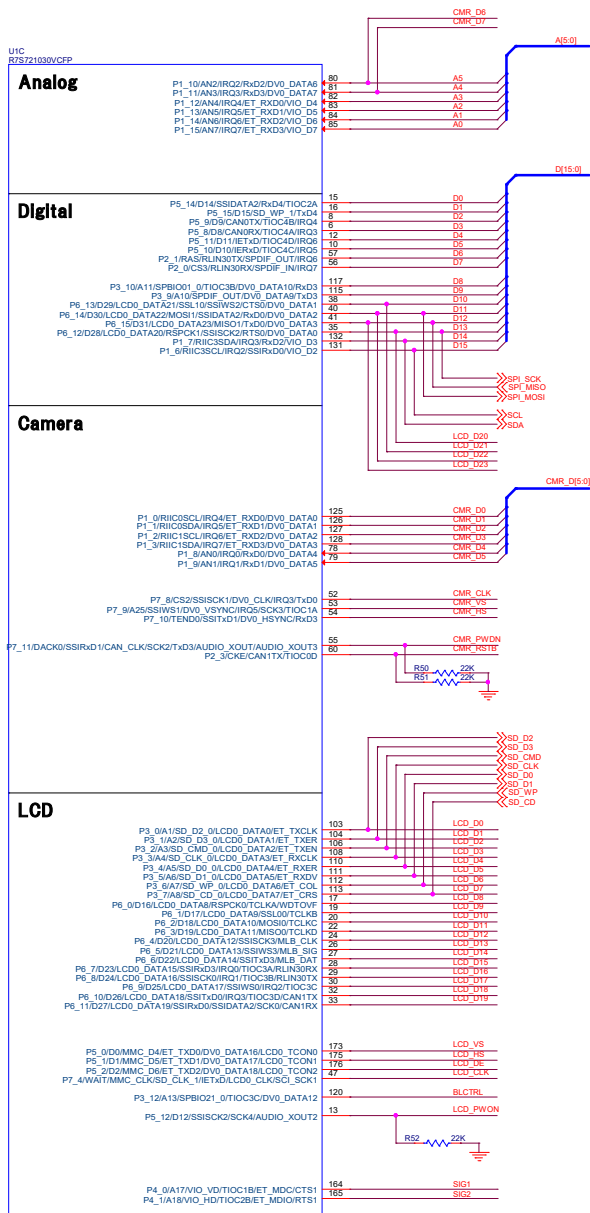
CMR_D6
CMR_D7
A[5:0]
U1C
R7S721030VCFP

Analog

P1_10/AN2/IRQ2/RxD2/DV0_DATA6 80
P1_11/AN3/IRQ3/RxD3/DV0_DATA7 81
P1_12/AN4/IRQ4/ET_RXD0/VIO_D4 82
P1_13/AN5/IRQ5/ET_RXD1/VIO_D5 83
P1_14/AN6/IRQ6/ET_RXD2/VIO_D6 84
P1_15/AN7/IRQ7/ET_RXD3/VIO_D7 85
A5
A4
A3
A2
A1
A0

D[15:0]

Digital

P5_14/D14/SSIDATA2/RxD4/TIOC2A 15
P5_15/D15/SD_WP_1/TxD4 16
P5_9/D9/CAN0TX/TIOC4B/IRQ4 8
P5_8/D8/CAN0RX/TIOC4A/IRQ3 6
P5_11/D11/IETxD/TIOC4D/IRQ6 12
P5_10/D10/IERxD/TIOC4C/IRQ5 10
P2_1/RAS/RLIN30TX/SPDIF_OUT/IRQ6 57
P2_0/CS3/RLIN30RX/SPDIF_IN/IRQ7 56
D0
D1
D2
D3
D4
D5
D6
D7
P3_10/A11/SPBIO01_0/TIOC3B/DV0_DATA10/RxD3 117
P3_9/A10/SPDIF_OUT/DV0_DATA9/TxD3 115
P6_13/D29/LCD0_DATA21/SSL10/SSIWS2/CTS0/DV0_DATA1 38
P6_14/D30/LCD0_DATA22/MOSI1/SSIDATA2/RxD0/DV0_DATA2 40
P6_15/D31/LCD0_DATA23/MISO1/TxD0/DV0_DATA3 41
P6_12/D28/LCD0_DATA20/RSPCK1/SSISCK2/RTS0/DV0_DATA0 35
P1_7/RIIC3SDA/IRQ3/RxD2/DV0_D3 132
P1_6/RIIC3SCL/IRQ2/SSIRxD0/VIO_D2 131
D8
D9
D10
D11
D12
D13
D14
D15
SPI_SCK
SPI_MISO
SPI_MOSI
SCL
SDA

Camera

LCD_D20
LCD_D21
LCD_D22
LCD_D23
CMR_D[5:0]
P1_0/RIIC0SCL/IRQ4/ET_RXD0/DV0_DATA0 125
P1_1/RIIC0SDA/IRQ5/ET_RXD1/DV0_DATA1 126
P1_2/RIIC1SCL/IRQ6/ET_RXD2/DV0_DATA2 127
P1_3/RIIC1SDA/IRQ7/ET_RXD3/DV0_DATA3 128
P1_8/AN0/IRQ0/RxD0/DV0_DATA4 78
P1_9/AN1/IRQ1/RxD1/DV0_DATA5 79
CMR_D0
CMR_D1
CMR_D2
CMR_D3
CMR_D4
CMR_D5
P7_8/CS2/SSISCK1/DV0_CLK/IRQ3/TxD0 52
P7_9/A25/SSIWS1/DV0_VSYNC/IRQ5/SCK3/TIOC1A 53
P7_10/TEND0/SSITxD1/DV0_HSYNC/RxD3 54
CMR_CLK
CMR_VS
CMR_HS
P7_11/DACK0/SSIRxD1/CAN_CLK/SCK2/TxD3/AUDIO_XOUT/AUDIO_XOUT3 55
P2_3/CKE/CAN1TX/TIOC0D 60
CMR_PWDN
CMR_RSTB
R50 22K
R51 22K

SD_D2
SD_D3
SD_CMD
SD_CLK
SD_D0
SD_D1
SD_WP
SD_CD

LCD

P3_0/A1/SD_D2_0/LCD0_DATA0/ET_TXCLK 103
P3_1/A2/SD_D3_0/LCD0_DATA1/ET_TXER 104
P3_2/A3/SD_CMD_0/LCD0_DATA2/ET_TXEN 106
P3_4/A4/SD_CLK_0/LCD0_DATA3/ET_RXCLK 108
P3_4/A5/SD_D0_0/LCD0_DATA4/ET_RXER 110
P3_5/A6/SD_D1_0/LCD0_DATA5/ET_RXDV 111
P3_6/A7/SD_WP_0/LCD0_DATA6/ET_COL 112
P3_7/A8/SD_CD_0/LCD0_DATA7/ET_CRS 113
P6_0/D16/LCD0_DATA8/RSPCK0/TCLKA/WDTOVF 17
P6_1/D17/LCD0_DATA9/SSL00/TCLKB 19
P6_2/D18/LCD0_DATA10/MOSI0/TCLKC 20
P6_3/D19/LCD0_DATA11/MISO0/TCLKD 22
P6_4/D20/LCD0_DATA12/SSISCK3/MLB_CLK 24
P6_5/D21/LCD0_DATA13/SSIWS3/MLB_SIG 26
P6_6/D22/LCD0_DATA14/SSITxD3/MLB_DAT 28
P6_7/D23/LCD0_DATA15/SSIRxD3/IRQ0/TIOC3A/RLIN30RX 29
P6_8/D24/LCD0_DATA16/SSISCK0/IRQ1/TIOC3B/RLIN30TX 30
P6_9/D25/LCD0_DATA17/SSIWS0/IRQ2/TIOC3C 31
P6_10/D26/LCD0_DATA18/SSITxD0/IRQ3/TIOC3D/CAN1TX 32
P6_11/D27/LCD0_DATA19/SSIRxD0/SSIDATA2/SCK0/CAN1RX 33
LCD_D0
LCD_D1
LCD_D2
LCD_D3
LCD_D4
LCD_D5
LCD_D6
LCD_D7
LCD_D8
LCD_D9
LCD_D10
LCD_D11
LCD_D12
LCD_D13
LCD_D14
LCD_D15
LCD_D16
LCD_D17
LCD_D18
LCD_D19
P5_0/D0/MMC_D4/ET_TXD0/DV0_DATA16/LCD0_TCON0 173
P5_1/D1/MMC_D5/ET_TXD1/DV0_DATA17/LCD0_TCON1 175
P5_2/D2/MMC_D6/ET_TXD2/DV0_DATA18/LCD0_TCON2 176
P7_4/WAIT/MMC_CLK/SD_CLK_1/IETxD/LCD0_CLK/SCI_SCK1 47
LCD_VS
LCD_HS
LCD_DE
LCD_CLK
P3_12/A13/SPBIO21_0/TIOC3C/DV0_DATA12 120
BLCTRL
P5_12/D12/SSISCK2/SCK4/AUDIO_XOUT2 13
LCD_PWON
R52 22K
P4_0/A17/VIO_VD/TIOC1B/ET_MDC/CTS1 164
P4_1/A18/VIO_HD/TIOC2B/ET_MDIO/RTS1 165
SIG1
SIG2